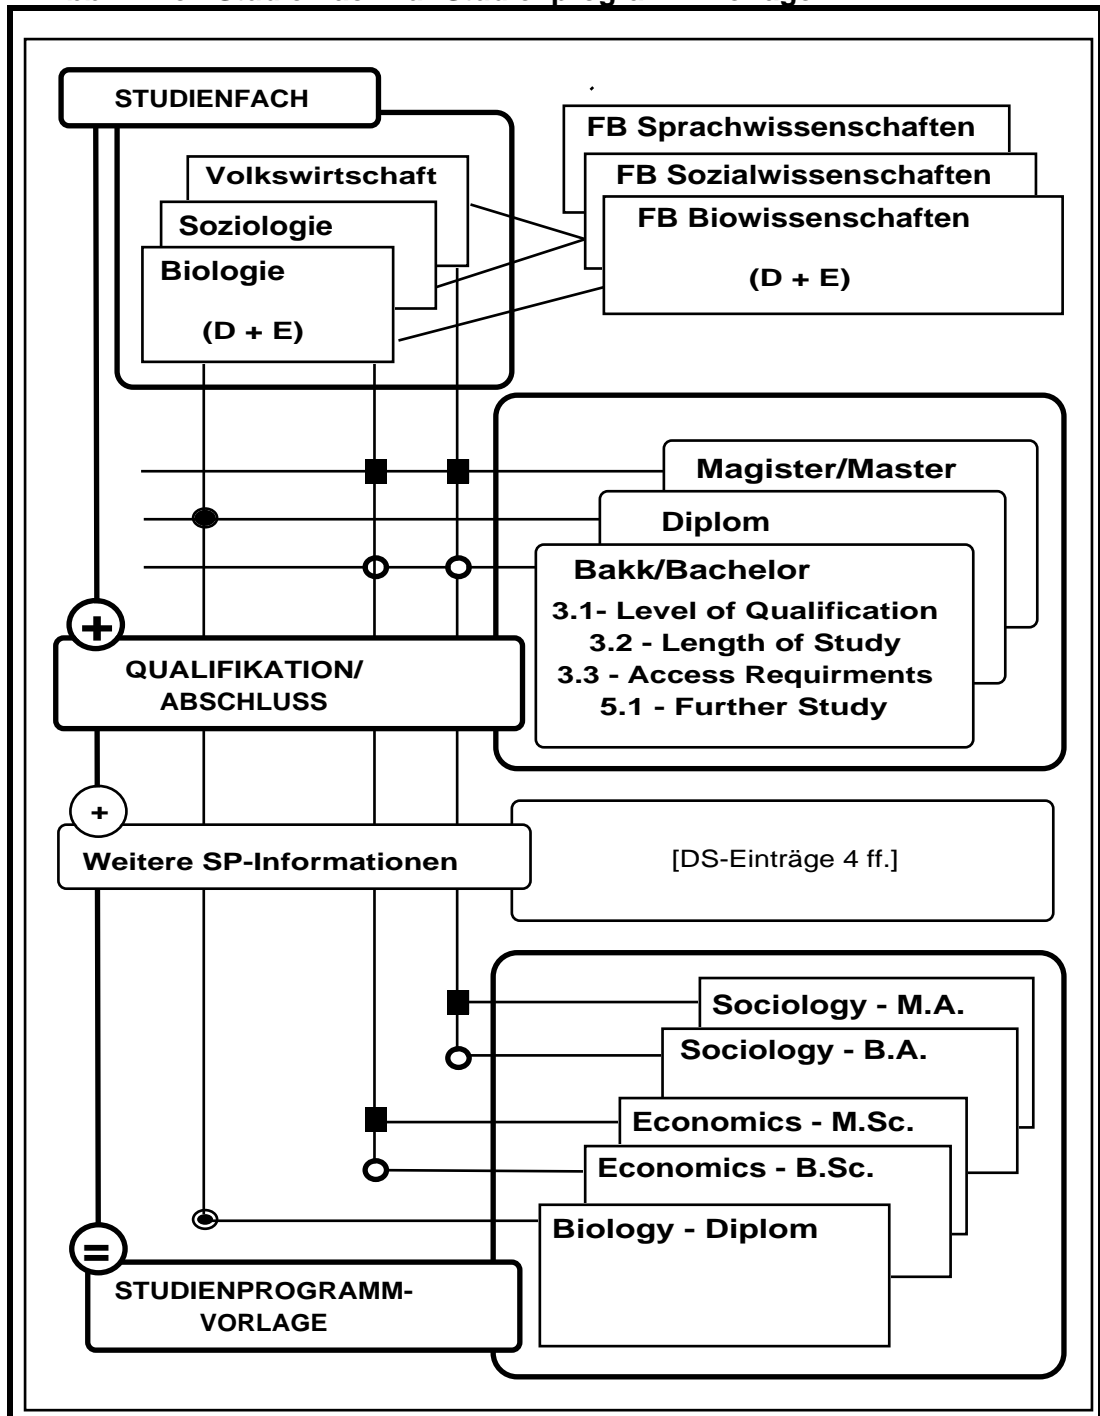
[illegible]

STUDIENFACH

FB Sprachwissenschaften

FB Sozialwissenschaften

FB Biowissenschaften

(D + E)

Volkswirtschaft

Soziologie

Biologie

(D + E)

Magister/Master

Diplom

Bakk/Bachelor

3.1- Level of Qualification
3.2 - Length of Study
3.3 - Access Requirments
5.1 - Further Study

+

QUALIFIKATION/ ABSCHLUSS

+

Weitere SP-Informationen

[DS-Einträge 4 ff.]

Sociology - M.A.

Sociology - B.A.

Economics - M.Sc.

Economics - B.Sc.

Biology - Diplom

=

STUDIENPROGRAMM-VORLAGE